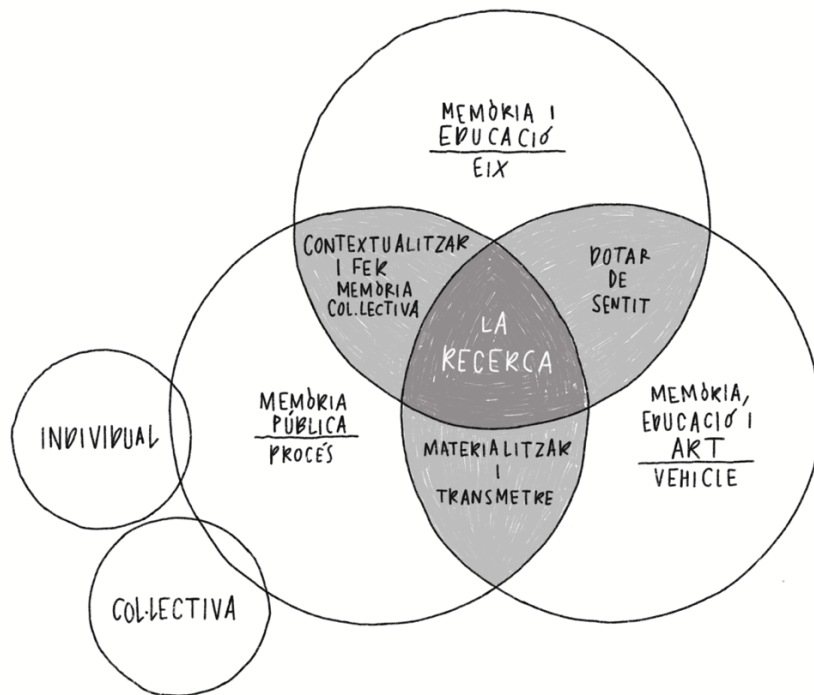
MEMÒRIA I EDUCACIÓ
EIX

CONTEXTUALITZAR I FER MEMÒRIA COL.LECTIVA

DOTAR DE SENTIT

LA RECERCA

MEMÒRIA PÚBLICA
PROCÉS

MATERIALITZAR I TRANSMETRE

MEMÒRIA, EDUCACIÓ I ART
VEHICLE

INDIVIDUAL

COL·LECTIVA